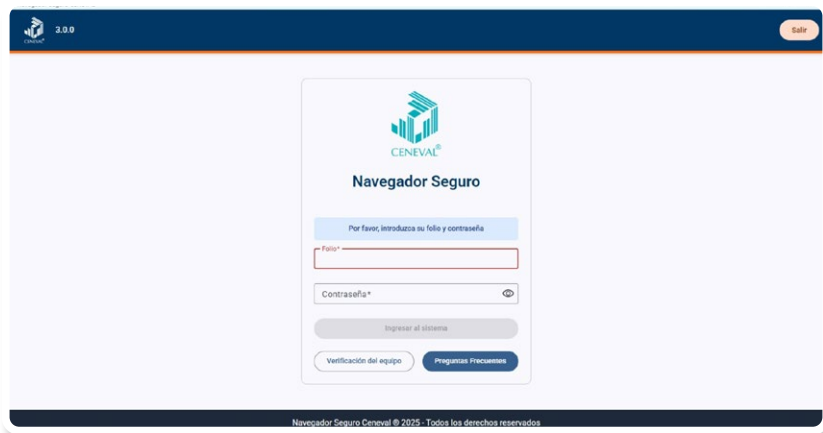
CENEVAL 3.0.0

Salir

CENEVAL®

Navegador Seguro

Por favor, introduzca su folio y contraseña

Folio*

Contraseña*

Ingresar al sistema

Verificación del equipo

Preguntas Frecuentes

Navegador Seguro Ceneval © 2025 - Todos los derechos reservados